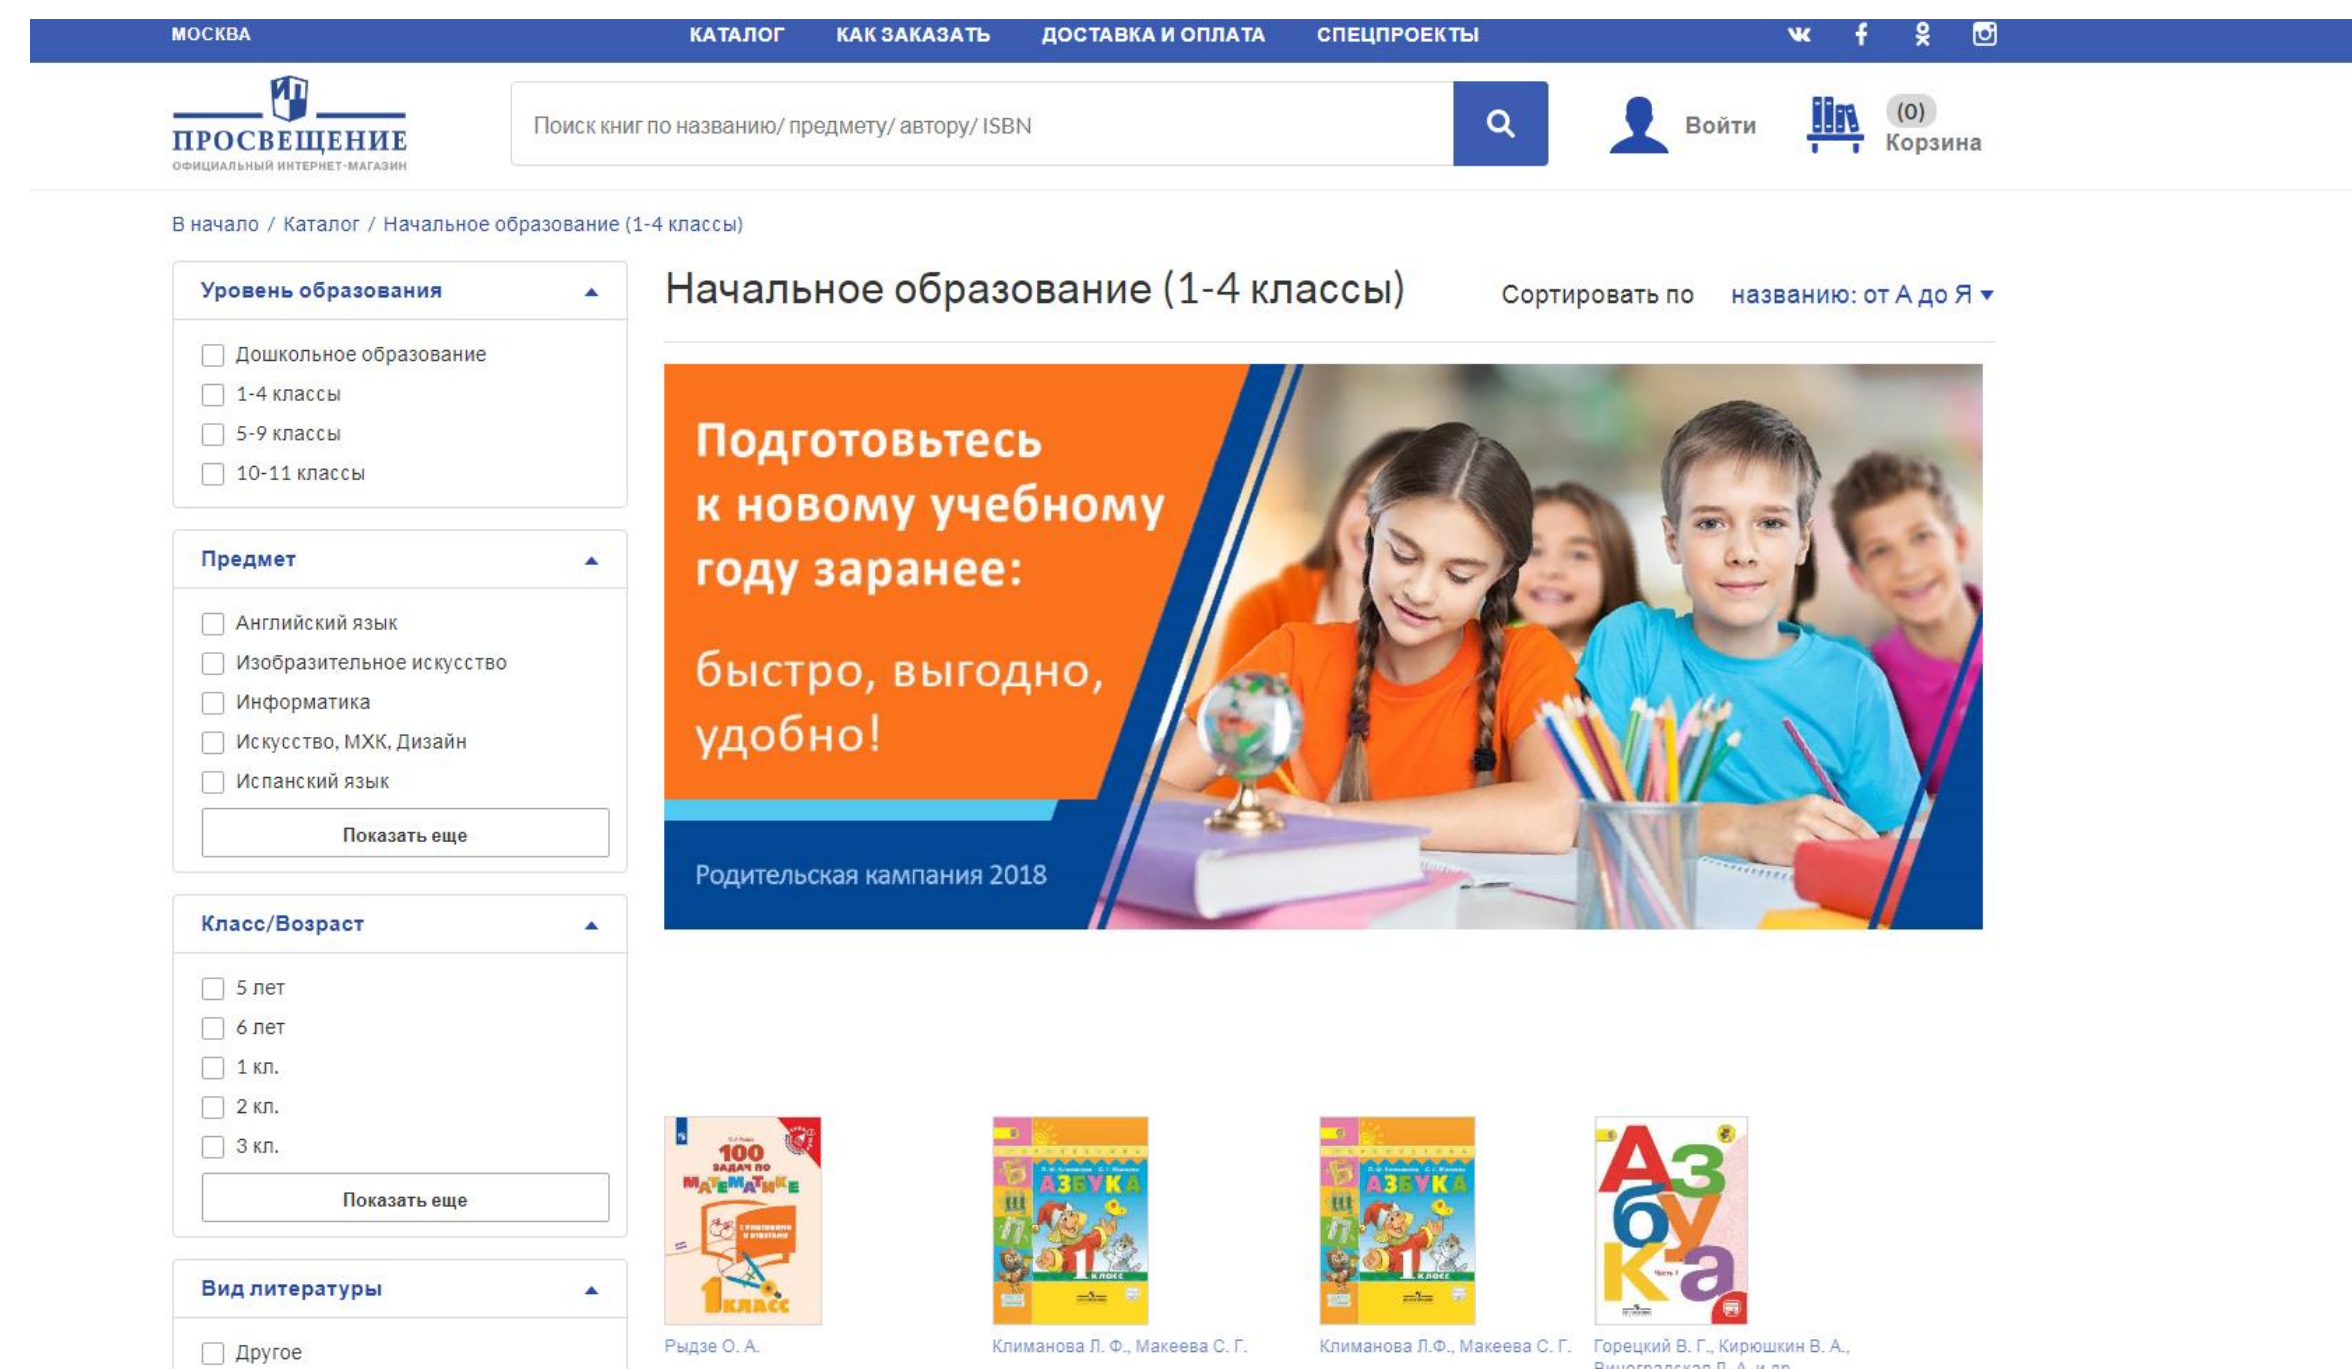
МОСКВА

КАТАЛОГ КАК ЗАКАЗАТЬ ДОСТАВКА И ОПЛАТА СПЕЦПРОЕКТЫ

ПРОСВЕЩЕНИЕ
ОФИЦИАЛЬНЫЙ ИНТЕРНЕТ-МАГАЗИН

Поиск книг по названию/ предмету/ автору/ ISBN

Войти

(0)
Корзина

В начало / Каталог / Начальное образование (1-4 классы)

Уровень образования

Дошкольное образование
1-4 классы
5-9 классы
10-11 классы

Предмет

Английский язык
Изобразительное искусство
Информатика
Искусство, МХК, Дизайн
Испанский язык

Показать еще

Класс/Возраст

5 лет
6 лет
1 кл.
2 кл.
3 кл.

Показать еще

Вид литературы

Другое

Начальное образование (1-4 классы)

Сортировать по названию: от А до Я

Подготовьтесь к новому учебному году заранее:

быстро, выгодно, удобно!

Родительская кампания 2018

100 задач по математике 1 класс

Рыдзе О. А.

АЗБУКА 1 класс

Климанова Л. Ф., Макеева С. Г.

АЗБУКА 1 класс

Климанова Л.Ф., Макеева С. Г.

Азбука

Горецкий В. Г., Кирюшкин В. А., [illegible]